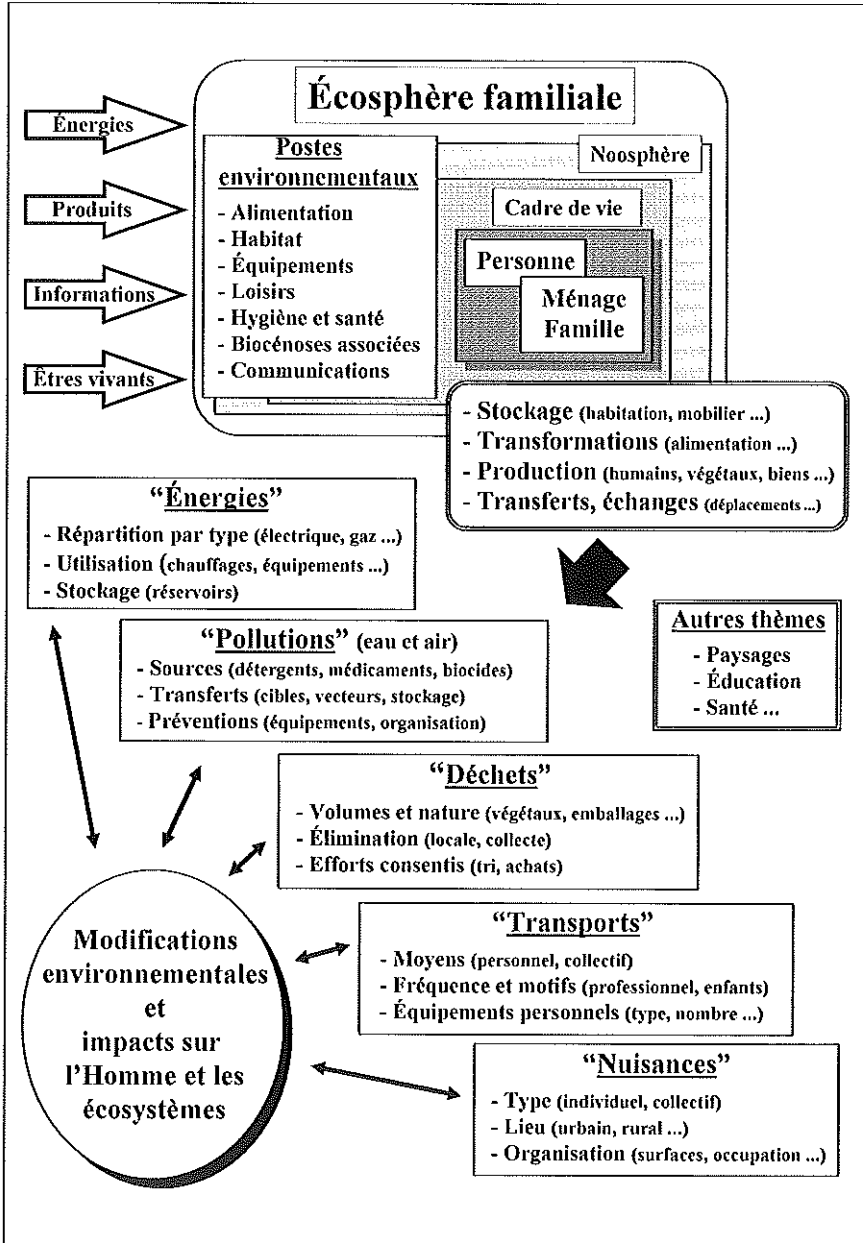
Écosphère familiale

Énergies

Produits

Informations

Êtres vivants

Postes environnementaux
- Alimentation
- Habitat
- Équipements
- Loisirs
- Hygiène et santé
- Biocénoses associées
- Communications

Noosphère

Cadre de vie

Personne

Ménage Famille

- Stockage (habitation, mobilier ...)
- Transformations (alimentation ...)
- Production (humains, végétaux, biens ...)
- Transferts, échanges (déplacements ...)

"Énergies"
- Répartition par type (électrique, gaz ...)
- Utilisation (chauffages, équipements ...)
- Stockage (réservoirs)

"Pollutions" (eau et air)
- Sources (détergents, médicaments, biocides)
- Transferts (cibles, vecteurs, stockage)
- Préventions (équipements, organisation)

Autres thèmes
- Paysages
- Éducation
- Santé ...

"Déchets"
- Volumes et nature (végétaux, emballages ...)
- Élimination (locale, collecte)
- Efforts consentis (tri, achats)

Modifications environnementales et impacts sur l'Homme et les écosystèmes

"Transports"
- Moyens (personnel, collectif)
- Fréquence et motifs (professionnel, enfants)
- Équipements personnels (type, nombre ...)

"Nuisances"
- Type (individuel, collectif)
- Lieu (urbain, rural ...)
- Organisation (surfaces, occupation ...)